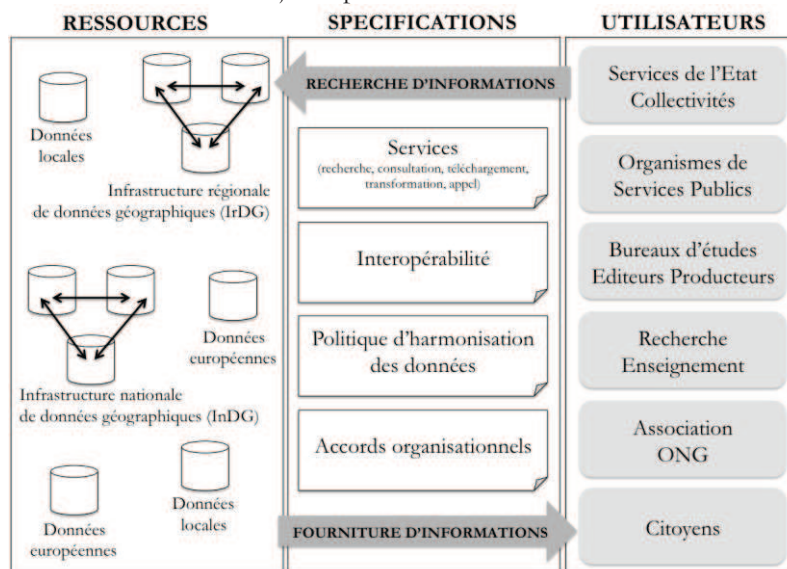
RESSOURCES

SPECIFICATIONS

UTILISATEURS

Données locales

Infrastructure régionale de données géographiques (IrDG)

Infrastructure nationale de données géographiques (InDG)

Données européennes

Données européennes

Données locales

RECHERCHE D'INFORMATIONS

Services
(recherche, consultation, téléchargement, transformation, appel)

Interopérabilité

Politique d'harmonisation des données

Accords organisationnels

FOURNITURE D'INFORMATIONS

Services de l'Etat Collectivités

Organismes de Services Publics

Bureaux d'études Editeurs Producteurs

Recherche Enseignement

Association ONG

Citoyens